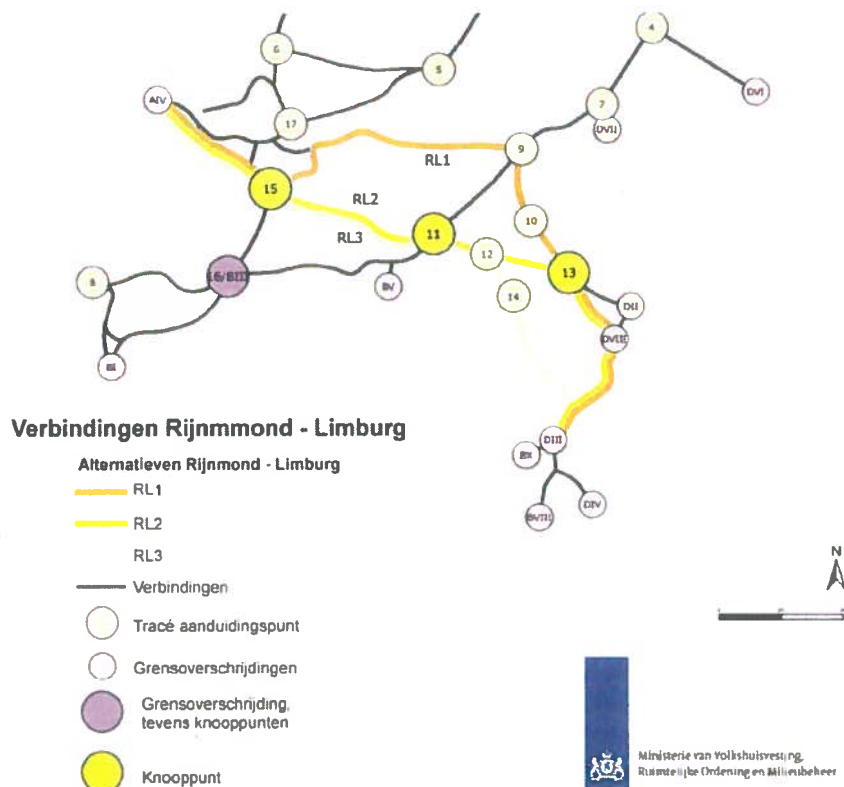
6
5
4
AIV
DVI
17
7
DVII
RL1
9
15
RL2
10
RL3
11
12
13
16/BIII
8
BV
14
DII
DVIII
BI

Verbindingen Rijnmmond - Limburg

Alternatieven Rijnmond - Limburg
RL1
RL2
RL3
Verbindingen
Tracé aanduidingspunt
Grensoverschrijdingen
Grensoverschrijding, tevens knooppunten
Knooppunt

DIII
BX
DIV
BVIII

N

Ministerie van Volkshuisvesting, Ruimtelijke Ordening en Milieubeheer